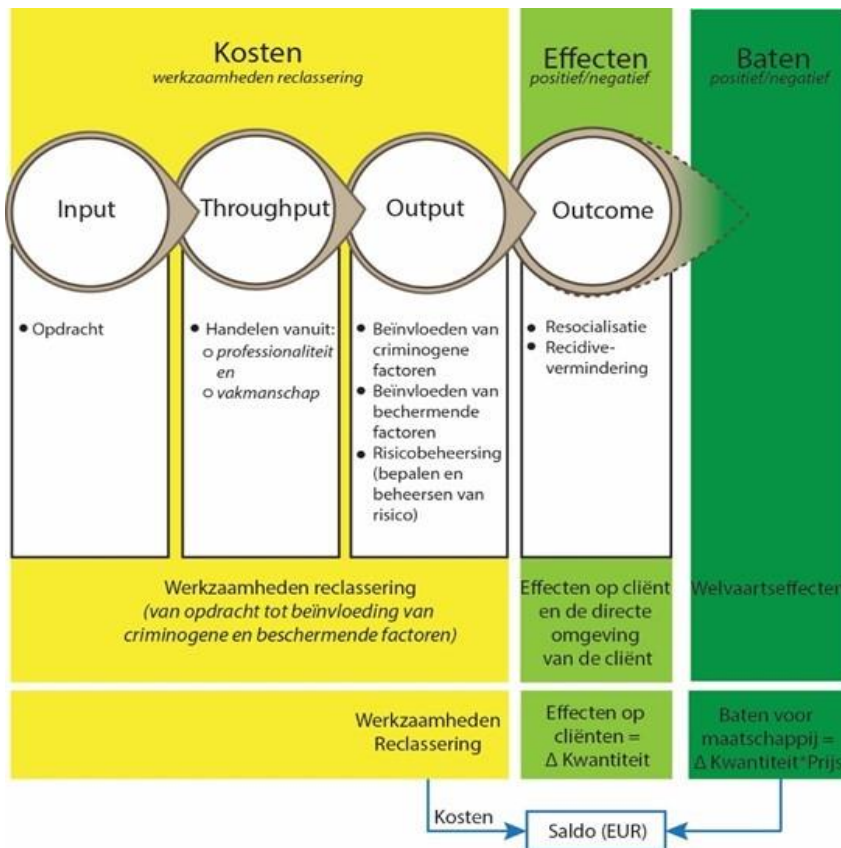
Kosten
werkzaamheden reclassering

Effecten
positief/negatief

Baten
positief/negatief

Input

Throughput

Output

Outcome

• Opdracht

• Handelen vanuit:
○ professionaliteit en
○ vakmanschap

• Beïnvloeden van criminogene factoren
• Beïnvloeden van bechermende factoren
• Risicobeheersing (bepalen en beheersen van risico)

• Resocialisatie
• Recidivevermindering

Werkzaamheden reclassering
(van opdracht tot beïnvloeding van criminogene en beschermende factoren)

Effecten op cliënt en de directe omgeving van de cliënt

Welvaartseffecten

Werkzaamheden Reclassering

Effecten op cliënten = Δ Kwantiteit

Baten voor maatschappij = Δ Kwantiteit*Prijs

Kosten

Saldo (EUR)